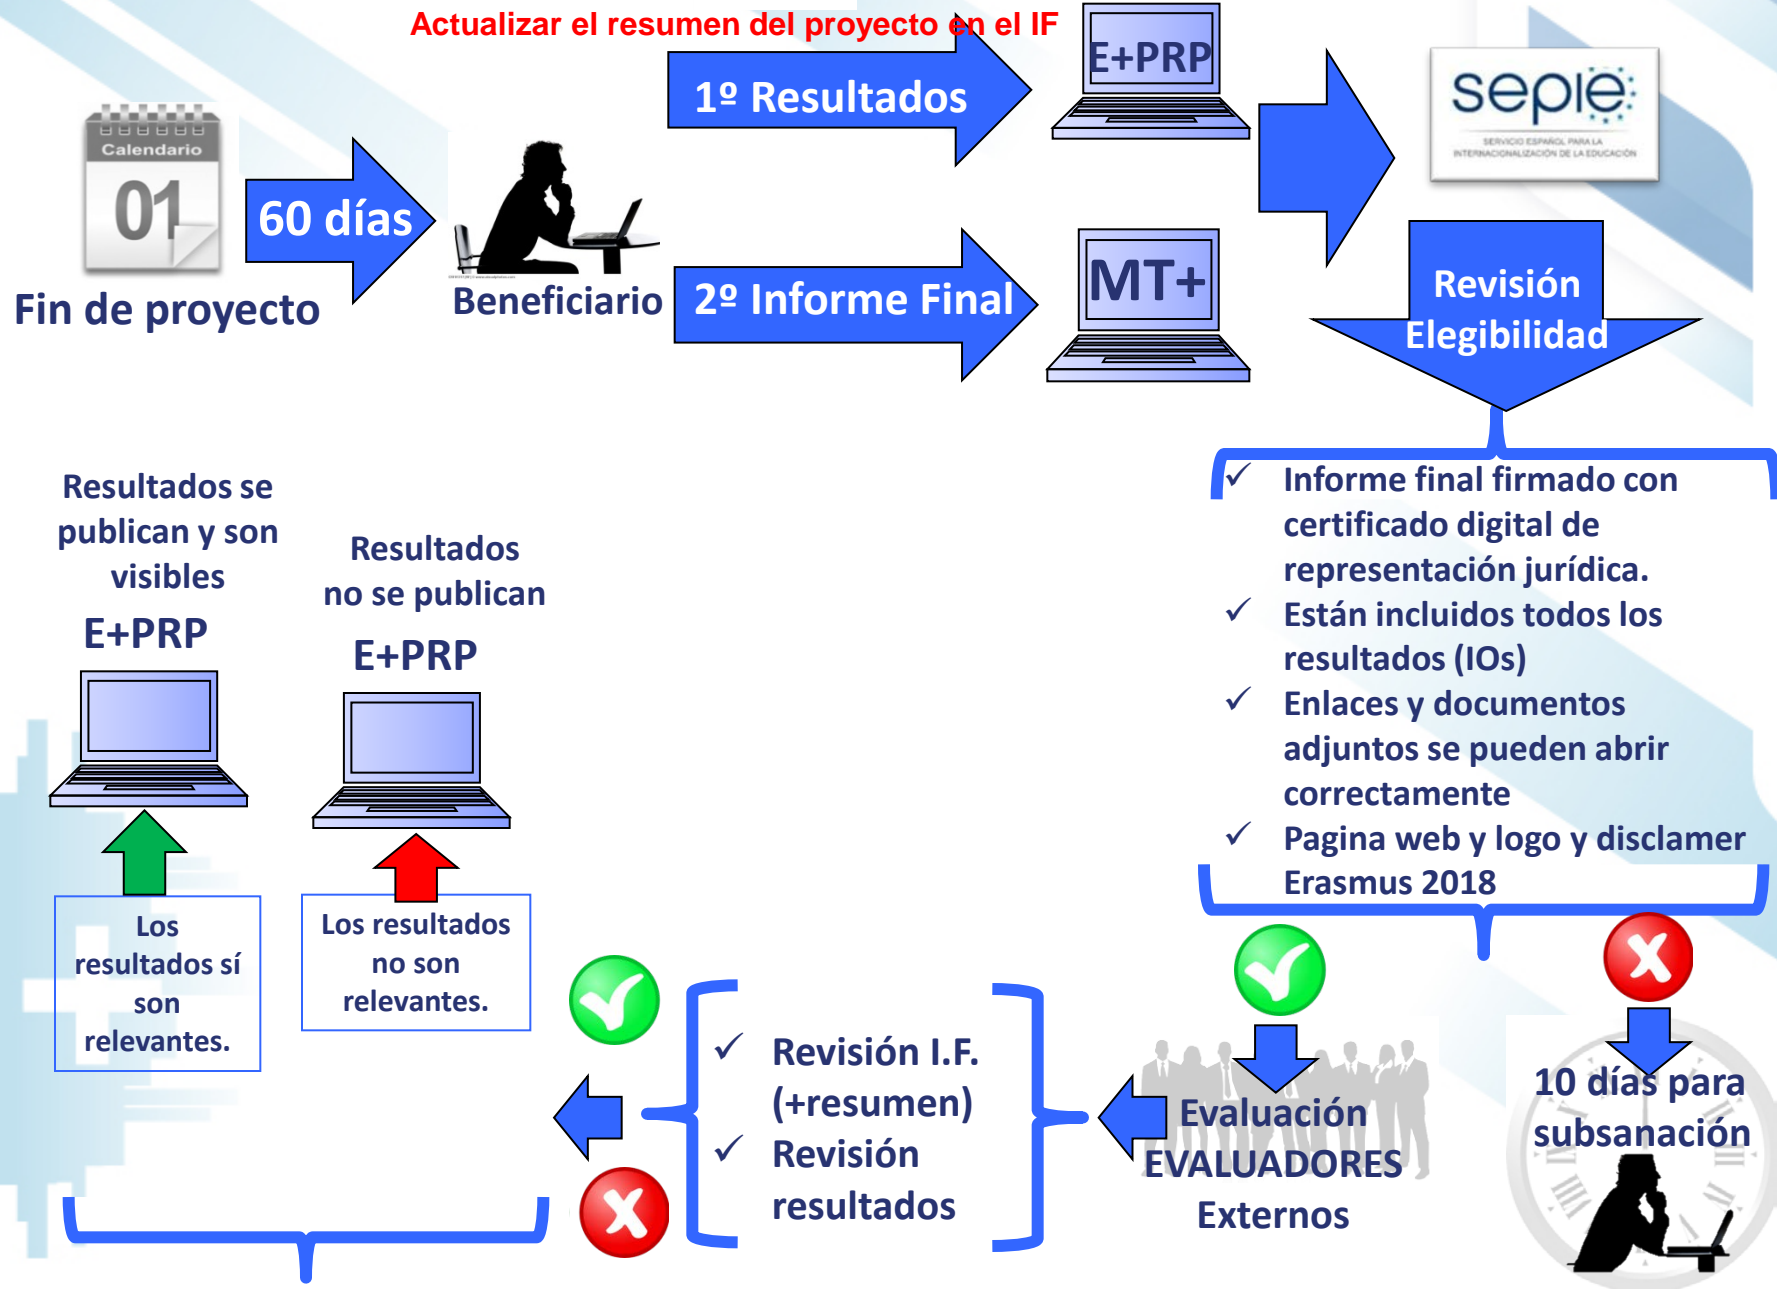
Actualizar el resumen del proyecto en el IF

Calendario
01

Fin de proyecto

60 días

Beneficiario

1º Resultados

E+PRP

2º Informe Final

MT+

sepie
SERVICIO ESPAÑOL PARA LA INTERNACIONALIZACIÓN DE LA EDUCACIÓN

Revisión Elegibilidad

✓ Informe final firmado con certificado digital de representación jurídica.
✓ Están incluidos todos los resultados (IOs)
✓ Enlaces y documentos adjuntos se pueden abrir correctamente
✓ Pagina web y logo y disclamer Erasmus 2018

10 días para subsanación

Evaluación EVALUADORES Externos

✓ Revisión I.F. (+resumen)
✓ Revisión resultados

Resultados se publican y son visibles

E+PRP

Los resultados sí son relevantes.

Resultados no se publican

E+PRP

Los resultados no son relevantes.